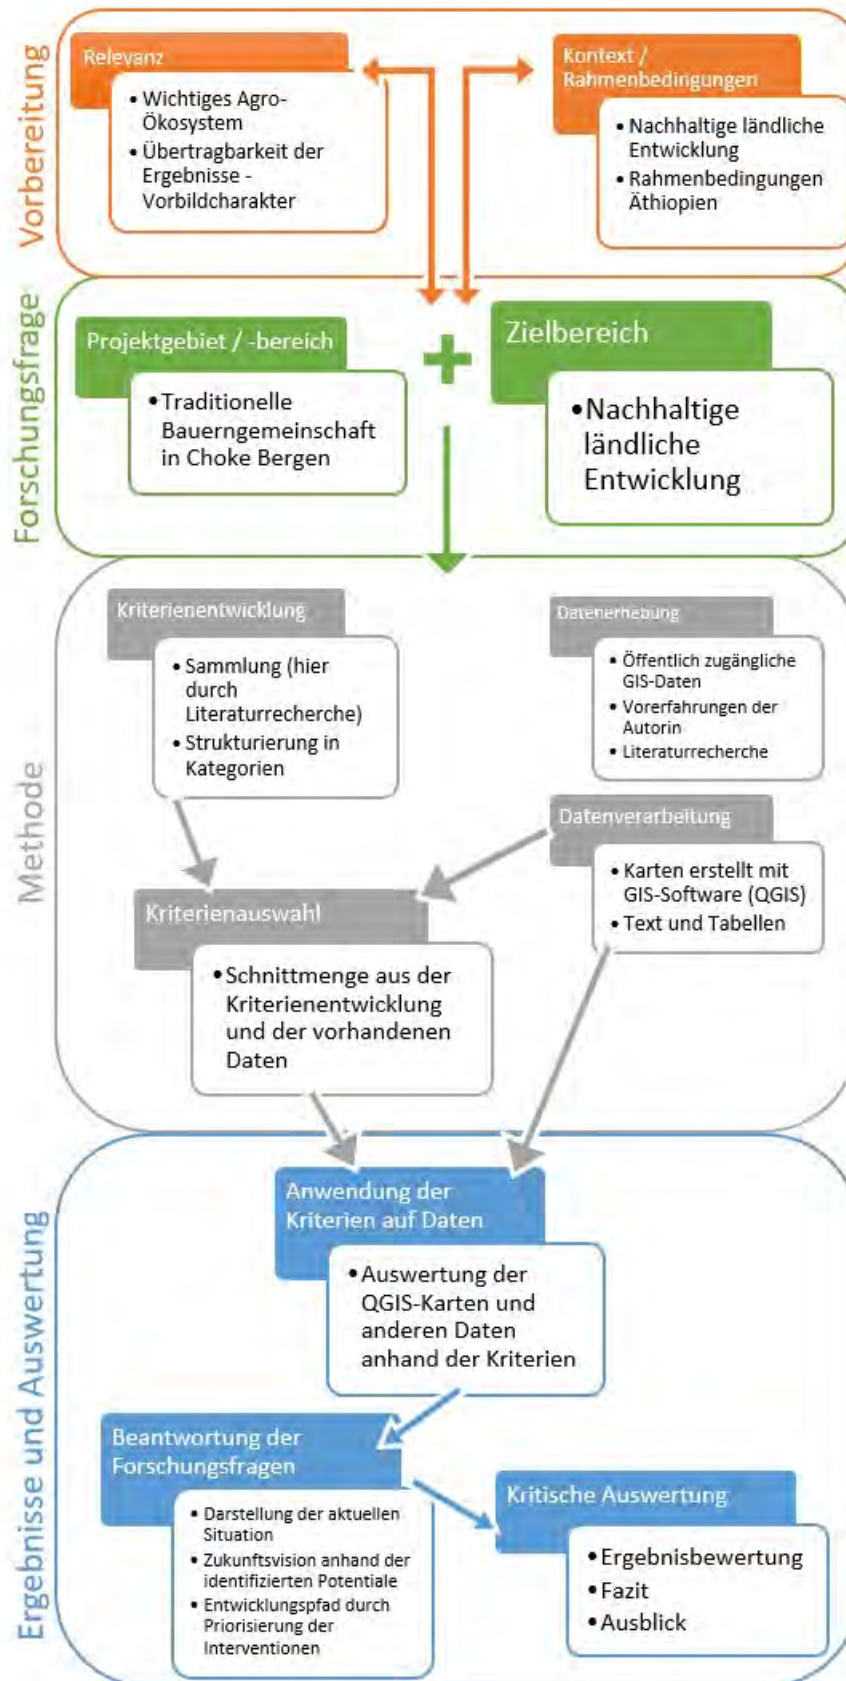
Vorbereitung

Relevanz
• Wichtiges Agro-Ökosystem
• Übertragbarkeit der Ergebnisse - Vorbildcharakter

Kontext / Rahmenbedingungen
• Nachhaltige ländliche Entwicklung
• Rahmenbedingungen Äthiopien

Forschungsfrage

Projektgebiet / -bereich
• Traditionelle Bauerngemeinschaft in Choke Bergen

+

Zielbereich
• Nachhaltige ländliche Entwicklung

Methode

Kriterienentwicklung
• Sammlung (hier durch Literaturrecherche)
• Strukturierung in Kategorien

Datenerhebung
• Öffentlich zugängliche GIS-Daten
• Vorerfahrungen der Autorin
• Literaturrecherche

Datenverarbeitung
• Karten erstellt mit GIS-Software (QGIS)
• Text und Tabellen

Kriterienauswahl
• Schnittmenge aus der Kriterienentwicklung und der vorhandenen Daten

Ergebnisse und Auswertung

Anwendung der Kriterien auf Daten
• Auswertung der QGIS-Karten und anderen Daten anhand der Kriterien

Beantwortung der Forschungsfragen
• Darstellung der aktuellen Situation
• Zukunftsvision anhand der identifizierten Potentiale
• Entwicklungspfad durch Priorisierung der Interventionen

Kritische Auswertung
• Ergebnisbewertung
• Fazit
• Ausblick